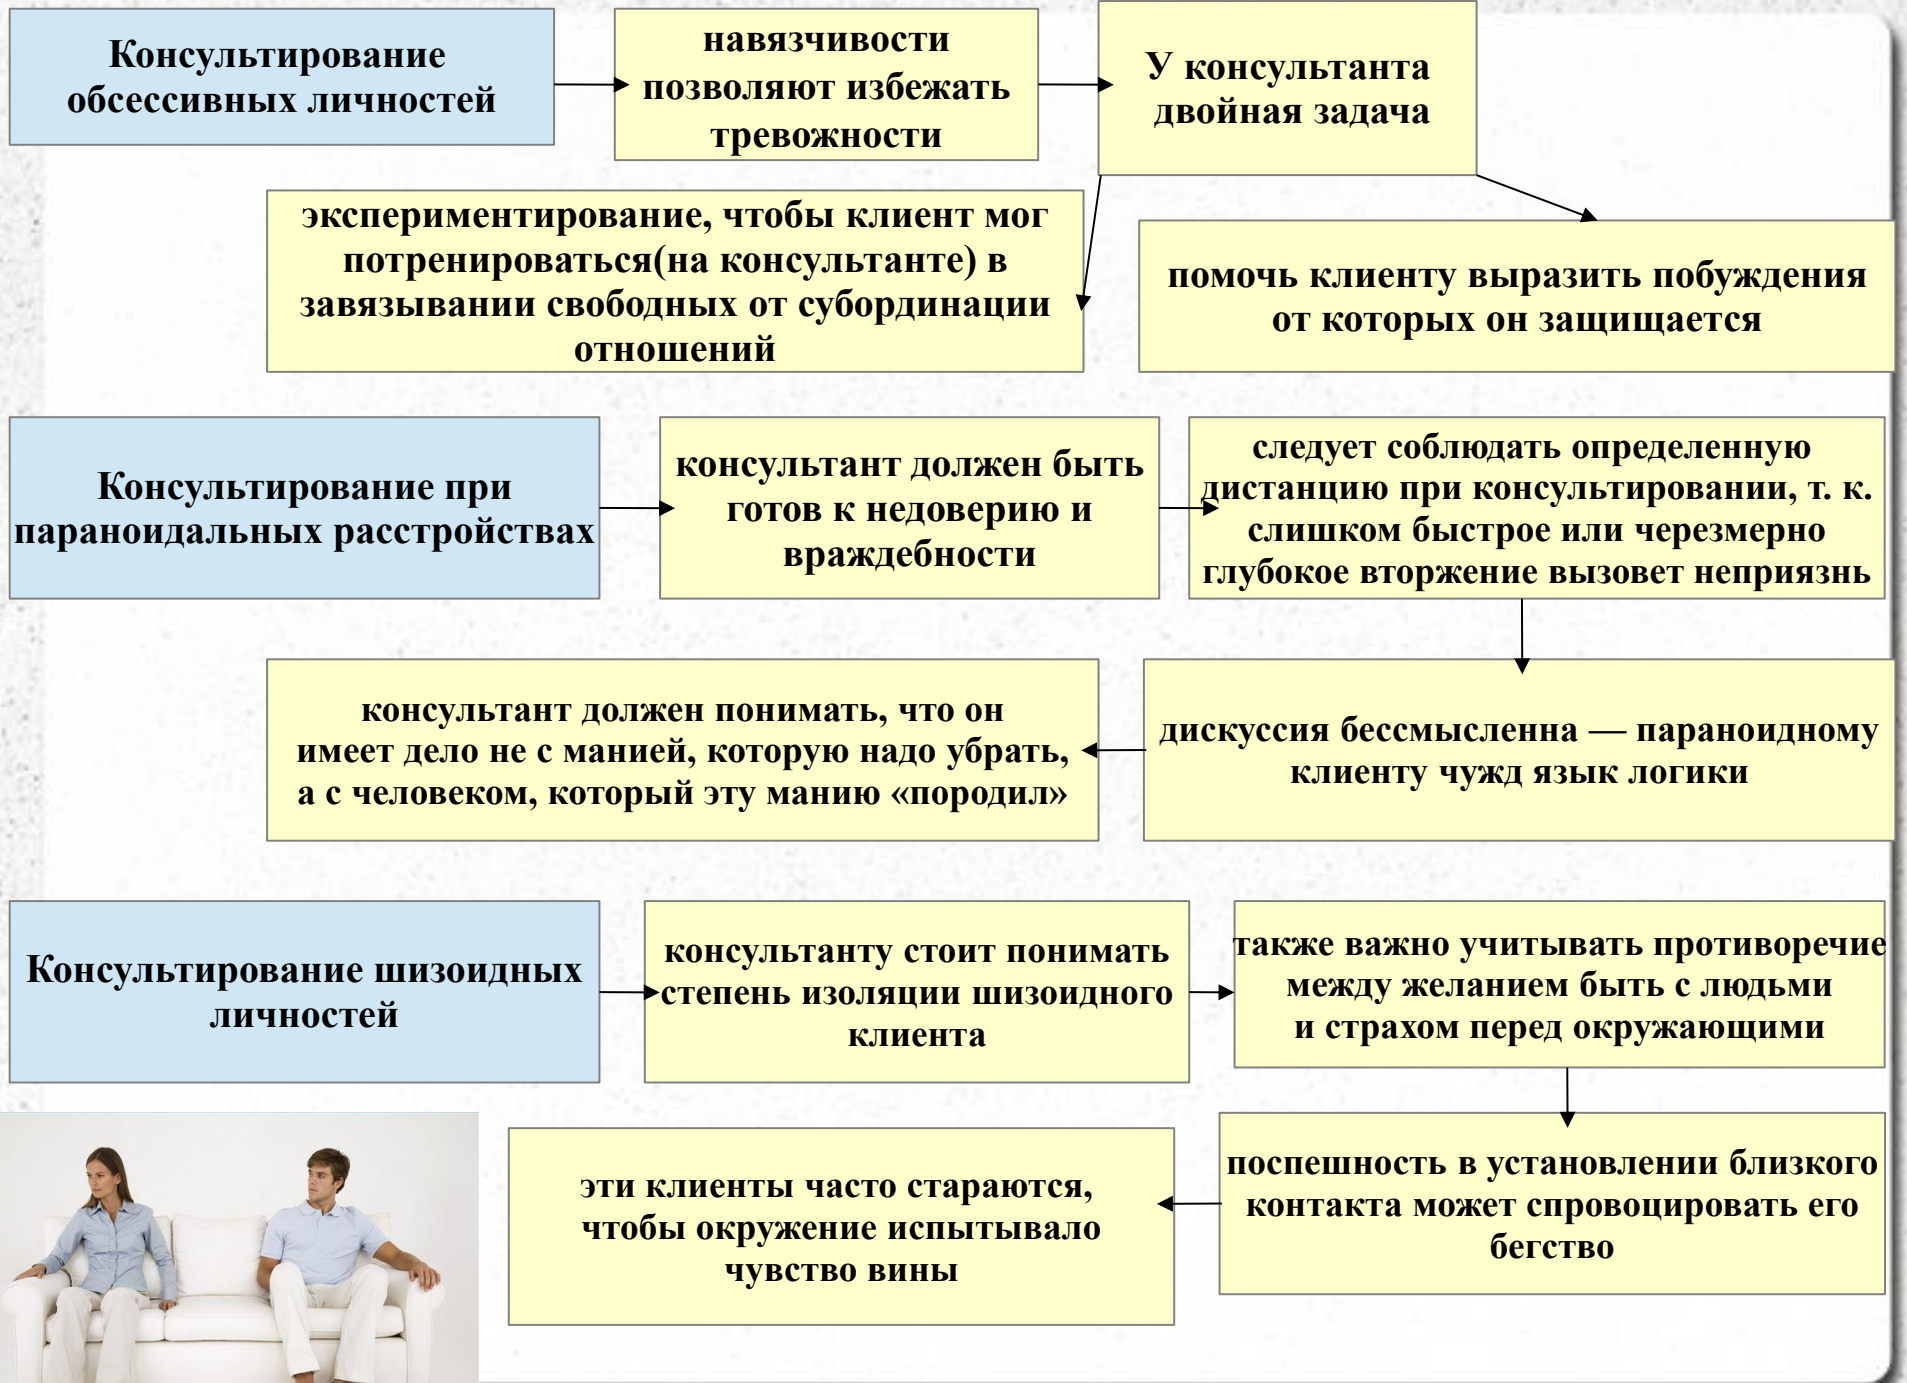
Консультирование обсессивных личностей

навязчивости позволяют избежать тревожности

У консультанта двойная задача

экспериментирование, чтобы клиент мог потренироваться(на консультанте) в завязывании свободных от субординации отношений

помочь клиенту выразить побуждения от которых он защищается

Консультирование при параноидальных расстройствах

консультант должен быть готов к недоверию и враждебности

следует соблюдать определенную дистанцию при консультировании, т. к. слишком быстрое или черезмерно глубокое вторжение вызовет неприязнь

консультант должен понимать, что он имеет дело не с манией, которую надо убрать, а с человеком, который эту манию «породил»

дискуссия бессмысленна — параноидному клиенту чужд язык логики

Консультирование шизоидных личностей

консультанту стоит понимать степень изоляции шизоидного клиента

также важно учитывать противоречие между желанием быть с людьми и страхом перед окружающими

эти клиенты часто стараются, чтобы окружение испытывало чувство вины

поспешность в установлении близкого контакта может спровоцировать его бегство